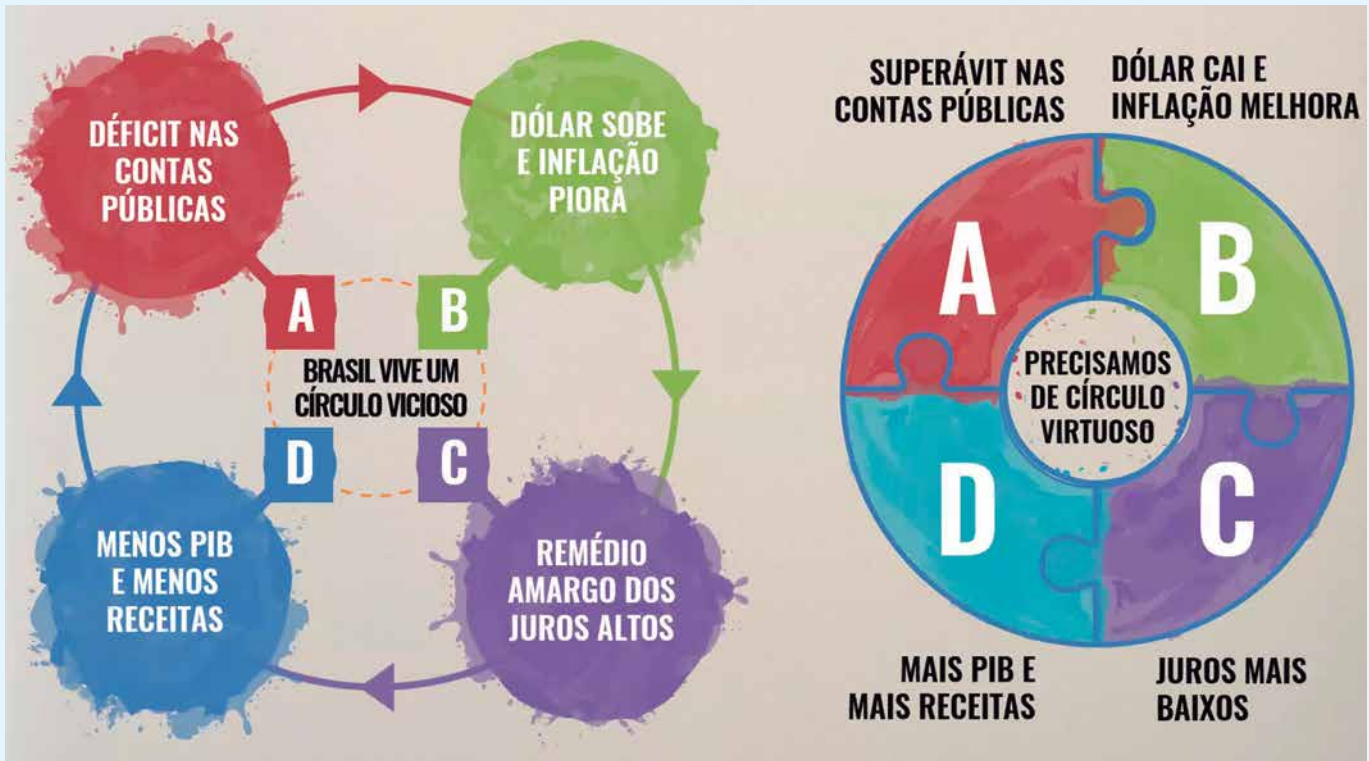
DÉFICIT NAS CONTAS PÚBLICAS

DÓLAR SOBE E INFLAÇÃO PIORA

A

B

BRASIL VIVE UM CÍRCULO VICIOSO

D

C

MENOS PIB E MENOS RECEITAS

REMÉDIO AMARGO DOS JUROS ALTOS

SUPERÁVIT NAS CONTAS PÚBLICAS

DÓLAR CAI E INFLAÇÃO MELHORA

A

B

PRECISAMOS DE CÍRCULO VIRTUOSO

D

C

MAIS PIB E MAIS RECEITAS

JUROS MAIS BAIXOS